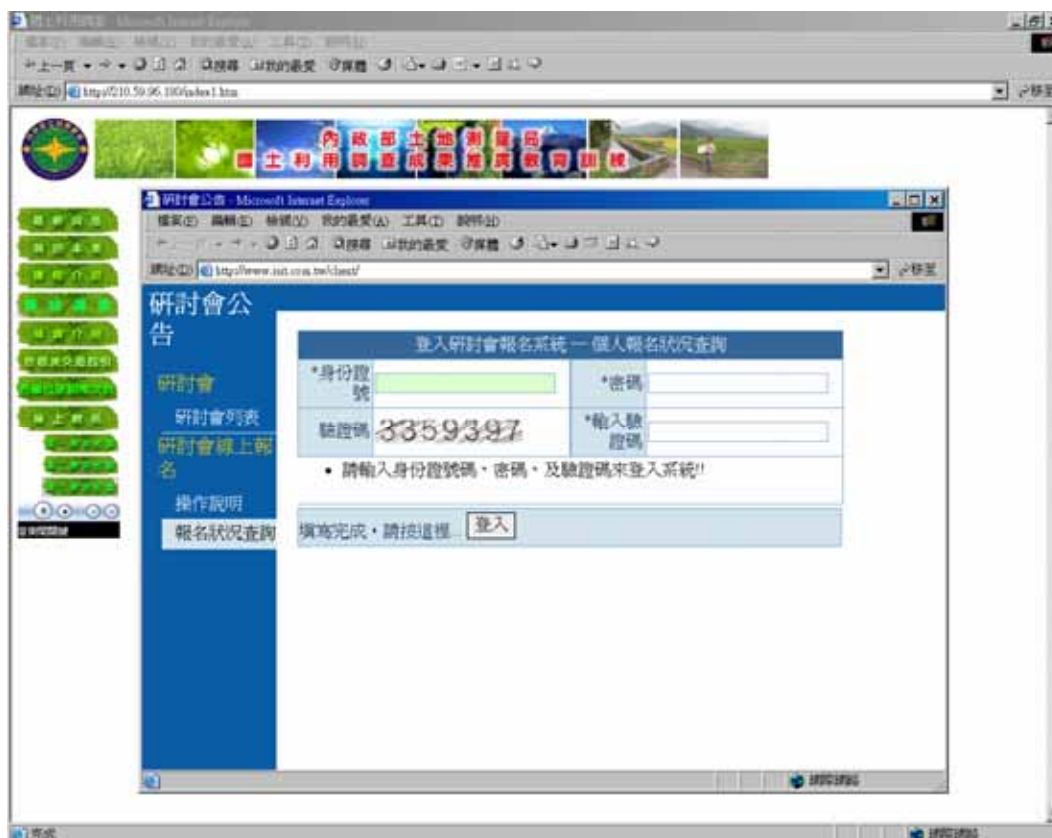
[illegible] - Microsoft Internet Explorer

檔案(F) 編輯(E) 檢視(V) 我的最愛(A) 工具(T) 說明(H)

上一頁 搜尋 我的最愛 媒體

網址(D) http://210.59.96.100/index1.htm

移至

內政部土地測量局
國土利用調查成果推廣教育訓練

研討會公告 - Microsoft Internet Explorer

檔案(F) 編輯(E) 檢視(V) 我的最愛(A) 工具(T) 說明(H)

搜尋 我的最愛 媒體

網址(D) http://www.isit.com.tw/class/

移至

研討會公告

研討會

研討會列表

研討會線上報名

操作說明

報名狀況查詢

登入研討會報名系統 — 個人報名狀況查詢

| *身份證號 | | *密碼 | |
|---|---|---|---|
| 驗證碼 | 3359397 | *輸入驗證碼 | |

• 請輸入身份證號碼、密碼、及驗證碼來登入系統!!

填寫完成，請按這裡... 登入

網際網路

完成

網際網路